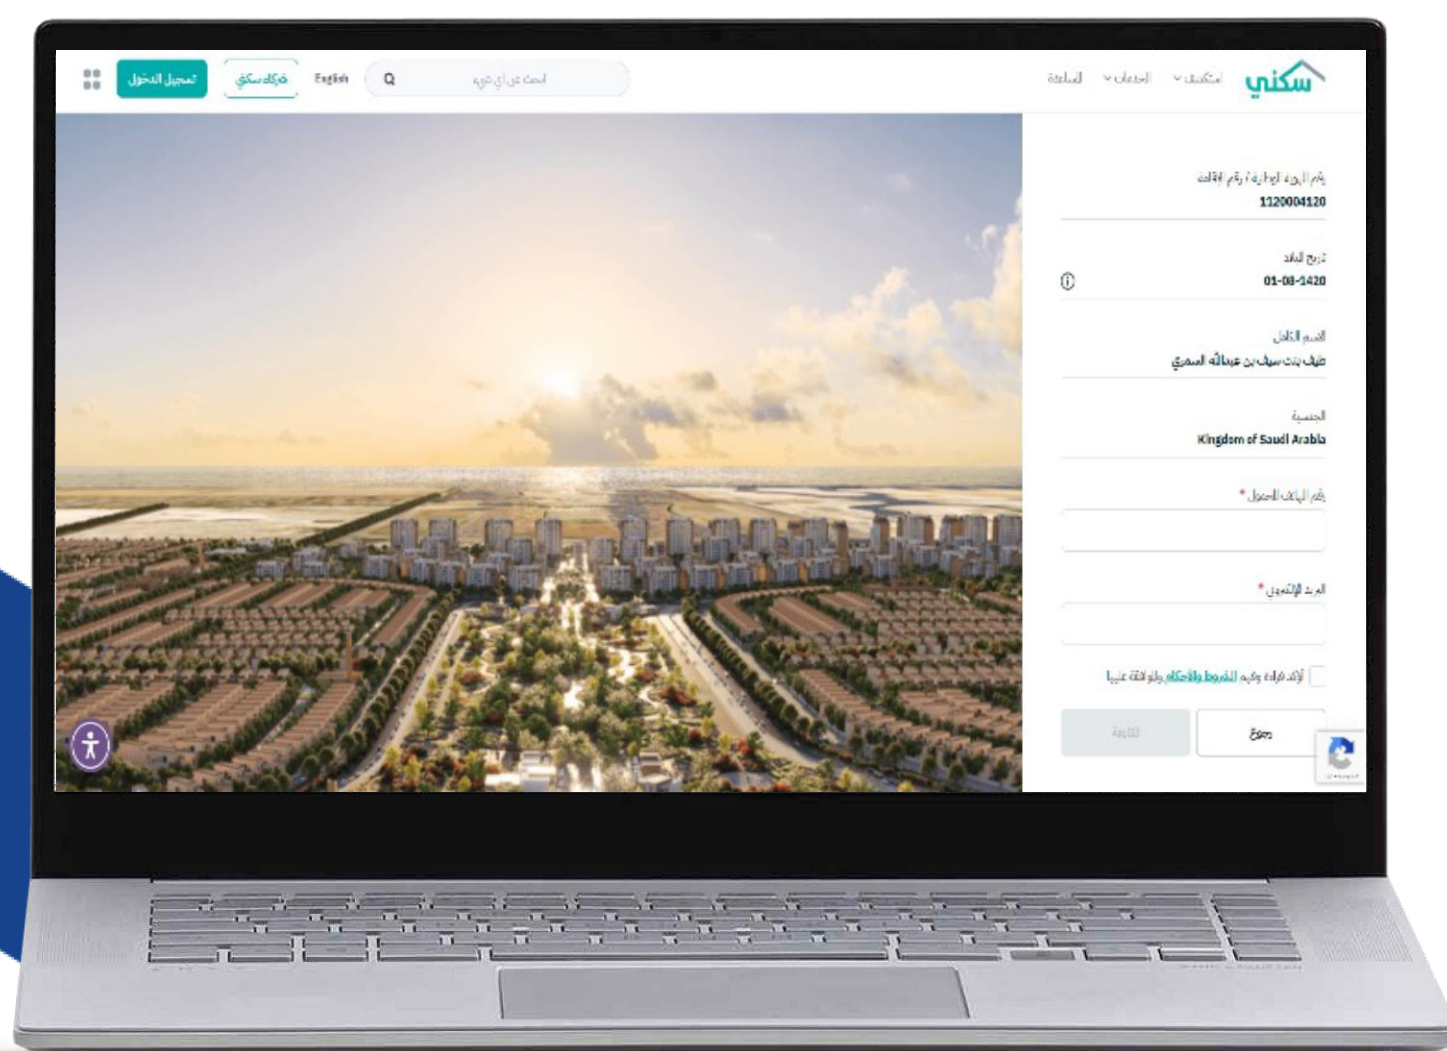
سكني
استكشف
الخدمات
المساعدة
ابحث عن أي شيء
English
شركاء سكني
تسجيل الدخول

رقم الهوية الوطنية / رقم الإقامة
1120004120

تاريخ الميلاد
01-08-1420

الاسم الكامل
ظبية بنت سيف بن عبدالله السمري

الجنسية
Kingdom of Saudi Arabia

رقم الهاتف المحمول *

البريد الإلكتروني *

أؤكد قراءة وفهم الشروط والأحكام والموافقة عليها

رجوع
المتابعة